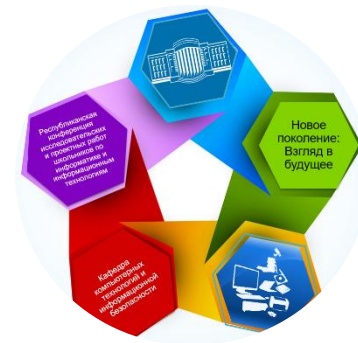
Республиканская конференция исследовательских и проектных работ школьников по информатике и информационным технологиям

Новое поколение: Взгляд в будущее

Кафедра компьютерных технологий и информационной безопасности